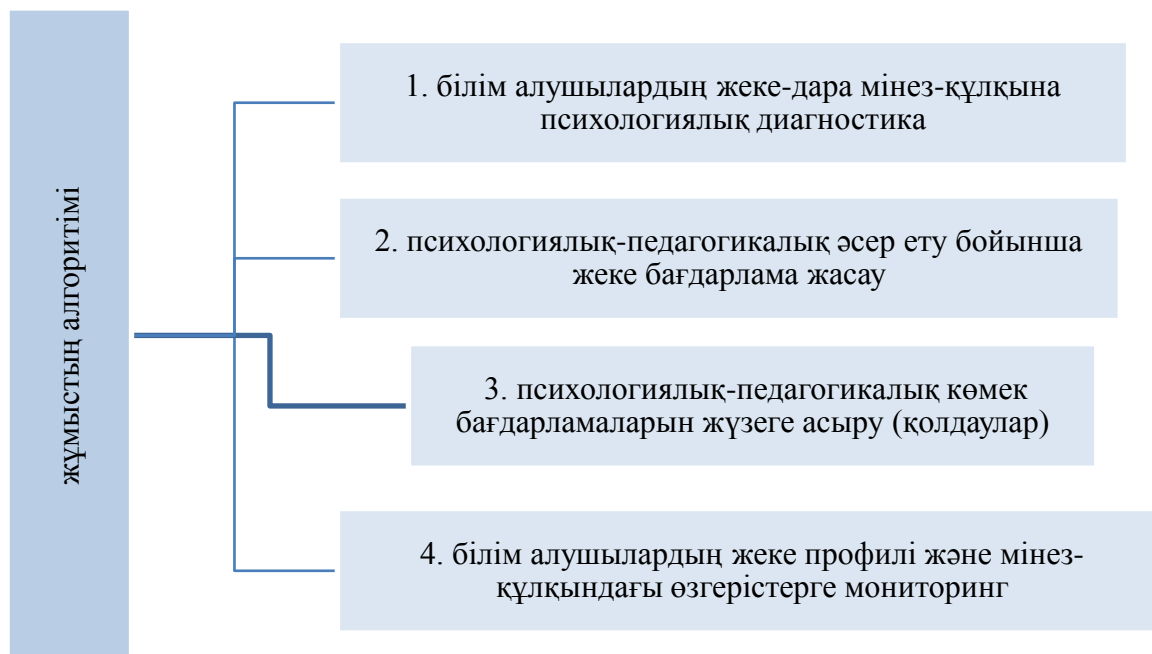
жұмыстың алгоритімі

1. білім алушылардың жеке-дара мінез-құлқына психологиялық диагностика

2. психологиялық-педагогикалық әсер ету бойынша жеке бағдарлама жасау

3. психологиялық-педагогикалық көмек бағдарламаларын жүзеге асыру (қолдаулар)

4. білім алушылардың жеке профилі және мінез-құлқындағы өзгерістерге мониторинг